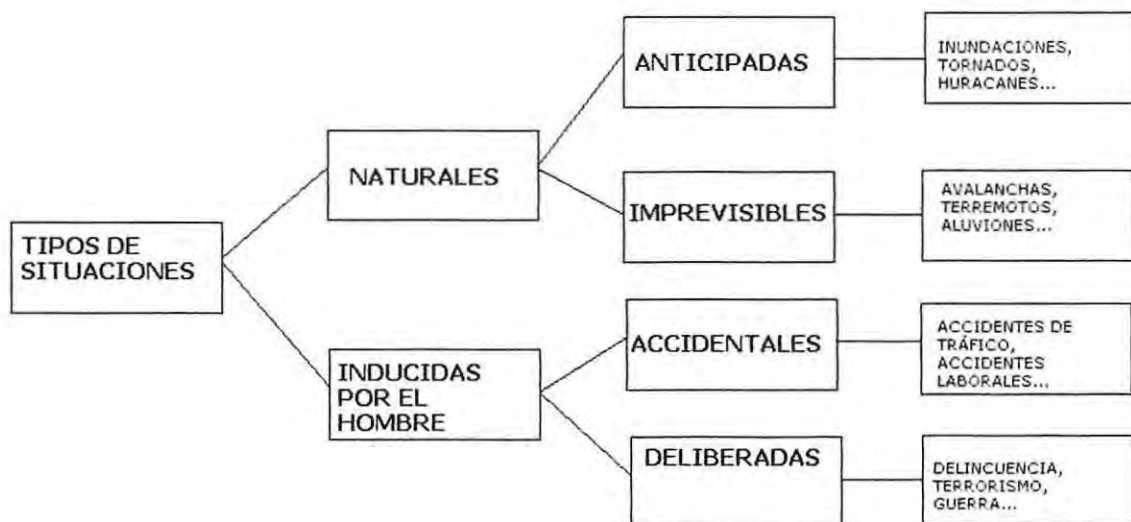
TIPOS DE SITUACIONES

NATURALES

ANTICIPADAS

INUNDACIONES, TORNADOS, HURACANES...

IMPREVISIBLES

AVALANCHAS, TERREMOTOS, ALUVIONES...

INDUCIDAS POR EL HOMBRE

ACCIDENTALES

ACCIDENTES DE TRÁFICO, ACCIDENTES LABORALES...

DELIBERADAS

DELINCUENCIA, TERRORISMO, GUERRA...